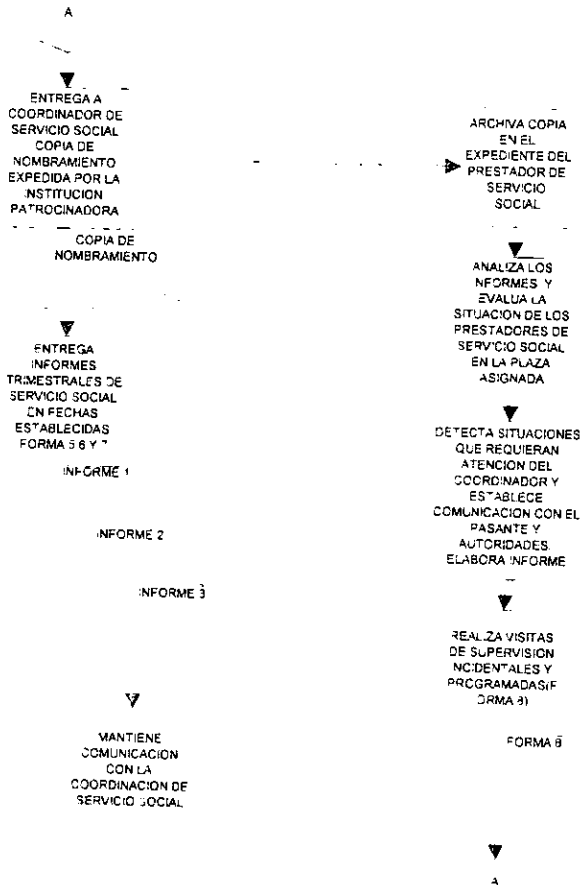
A

ENTREGA A COORDINADOR DE SERVICIO SOCIAL COPIA DE NOMBRAMIENTO EXPEDIDA POR LA INSTITUCION PATROCINADORA

COPIA DE NOMBRAMIENTO

ENTREGA INFORMES TRIMESTRALES DE SERVICIO SOCIAL EN FECHAS ESTABLECIDAS FORMA 5 6 Y 7

INFORME 1

INFORME 2

INFORME 3

MANTIENE COMUNICACION CON LA COORDINACION DE SERVICIO SOCIAL

ARCHIVA COPIA EN EL EXPEDIENTE DEL PRESTADOR DE SERVICIO SOCIAL

ANALIZA LOS INFORMES Y EVALUA LA SITUACION DE LOS PRESTADORES DE SERVICIO SOCIAL EN LA PLAZA ASIGNADA

DETECTA SITUACIONES QUE REQUIERAN ATENCION DEL COORDINADOR Y ESTABLECE COMUNICACION CON EL PASANTE Y AUTORIDADES. ELABORA INFORME

REALIZA VISITAS DE SUPERVISION INCIDENTALES Y PROGRAMADAS(FORMA 8)

FORMA 8

A